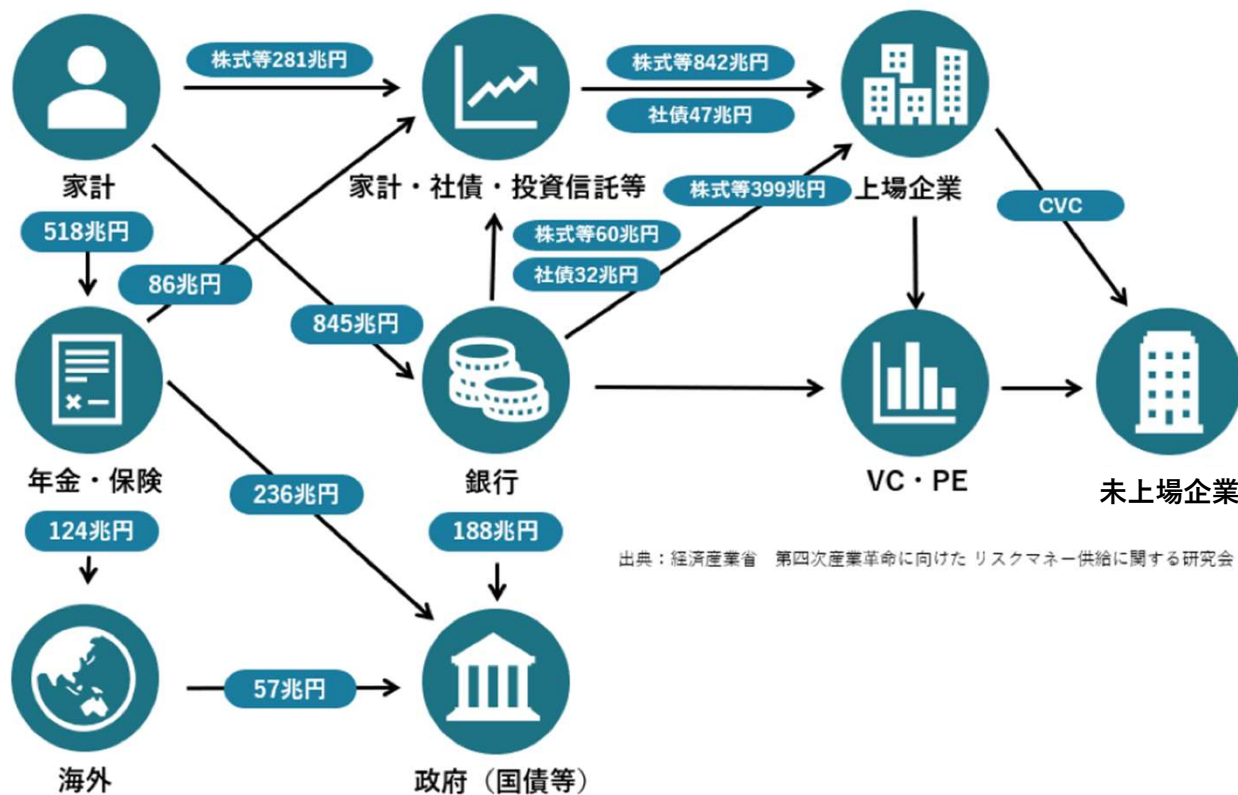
株式等281兆円

株式等842兆円

社債47兆円

家計

家計・社債・投資信託等

株式等399兆円

上場企業

CVC

518兆円

株式等60兆円

社債32兆円

86兆円

845兆円

年金・保険

銀行

VC・PE

未上場企業

236兆円

124兆円

188兆円

出典：経済産業省　第四次産業革命に向けた リスクマネー供給に関する研究会

57兆円

海外

政府（国債等）